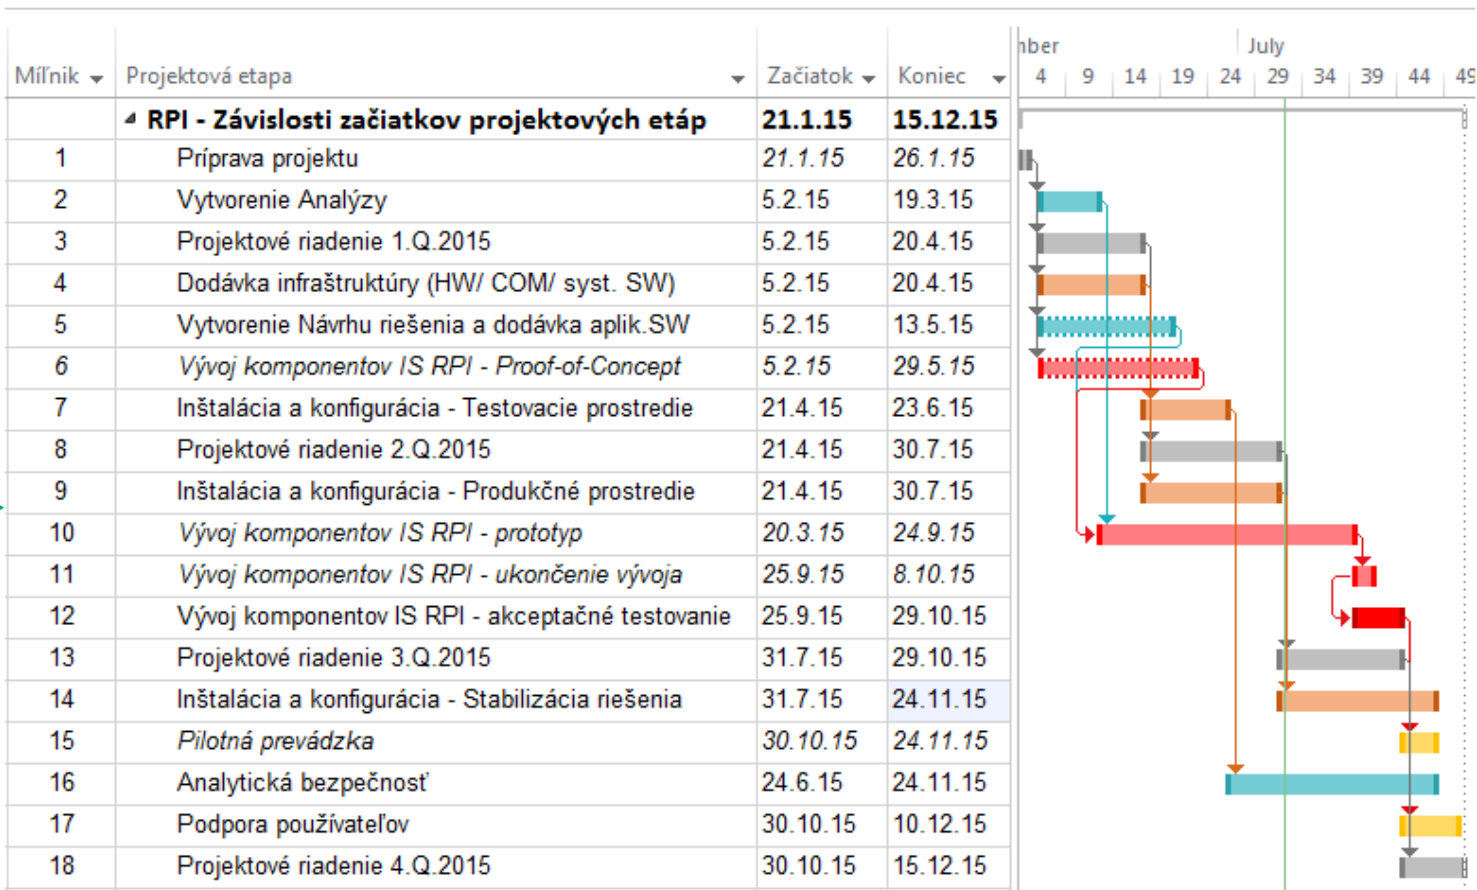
| Míľnik | Projektová etapa | Začiatok | Koniec |
|---|---|---|---|
| | RPI - Závislosti začiatkov projektových etáp | 21.1.15 | 15.12.15 |
| 1 | Príprava projektu | 21.1.15 | 26.1.15 |
| 2 | Vytvorenie Analýzy | 5.2.15 | 19.3.15 |
| 3 | Projektové riadenie 1.Q.2015 | 5.2.15 | 20.4.15 |
| 4 | Dodávka infraštruktúry (HW/ COM/ syst. SW) | 5.2.15 | 20.4.15 |
| 5 | Vytvorenie Návrhu riešenia a dodávka aplik.SW | 5.2.15 | 13.5.15 |
| 6 | Vývoj komponentov IS RPI - Proof-of-Concept | 5.2.15 | 29.5.15 |
| 7 | Inštalácia a konfigurácia - Testovacie prostredie | 21.4.15 | 23.6.15 |
| 8 | Projektové riadenie 2.Q.2015 | 21.4.15 | 30.7.15 |
| 9 | Inštalácia a konfigurácia - Produkčné prostredie | 21.4.15 | 30.7.15 |
| 10 | Vývoj komponentov IS RPI - prototyp | 20.3.15 | 24.9.15 |
| 11 | Vývoj komponentov IS RPI - ukončenie vývoja | 25.9.15 | 8.10.15 |
| 12 | Vývoj komponentov IS RPI - akceptačné testovanie | 25.9.15 | 29.10.15 |
| 13 | Projektové riadenie 3.Q.2015 | 31.7.15 | 29.10.15 |
| 14 | Inštalácia a konfigurácia - Stabilizácia riešenia | 31.7.15 | 24.11.15 |
| 15 | Pilotná prevádzka | 30.10.15 | 24.11.15 |
| 16 | Analytická bezpečnosť | 24.6.15 | 24.11.15 |
| 17 | Podpora používateľov | 30.10.15 | 10.12.15 |
| 18 | Projektové riadenie 4.Q.2015 | 30.10.15 | 15.12.15 |

nber July
4 9 14 19 24 29 34 39 44 49